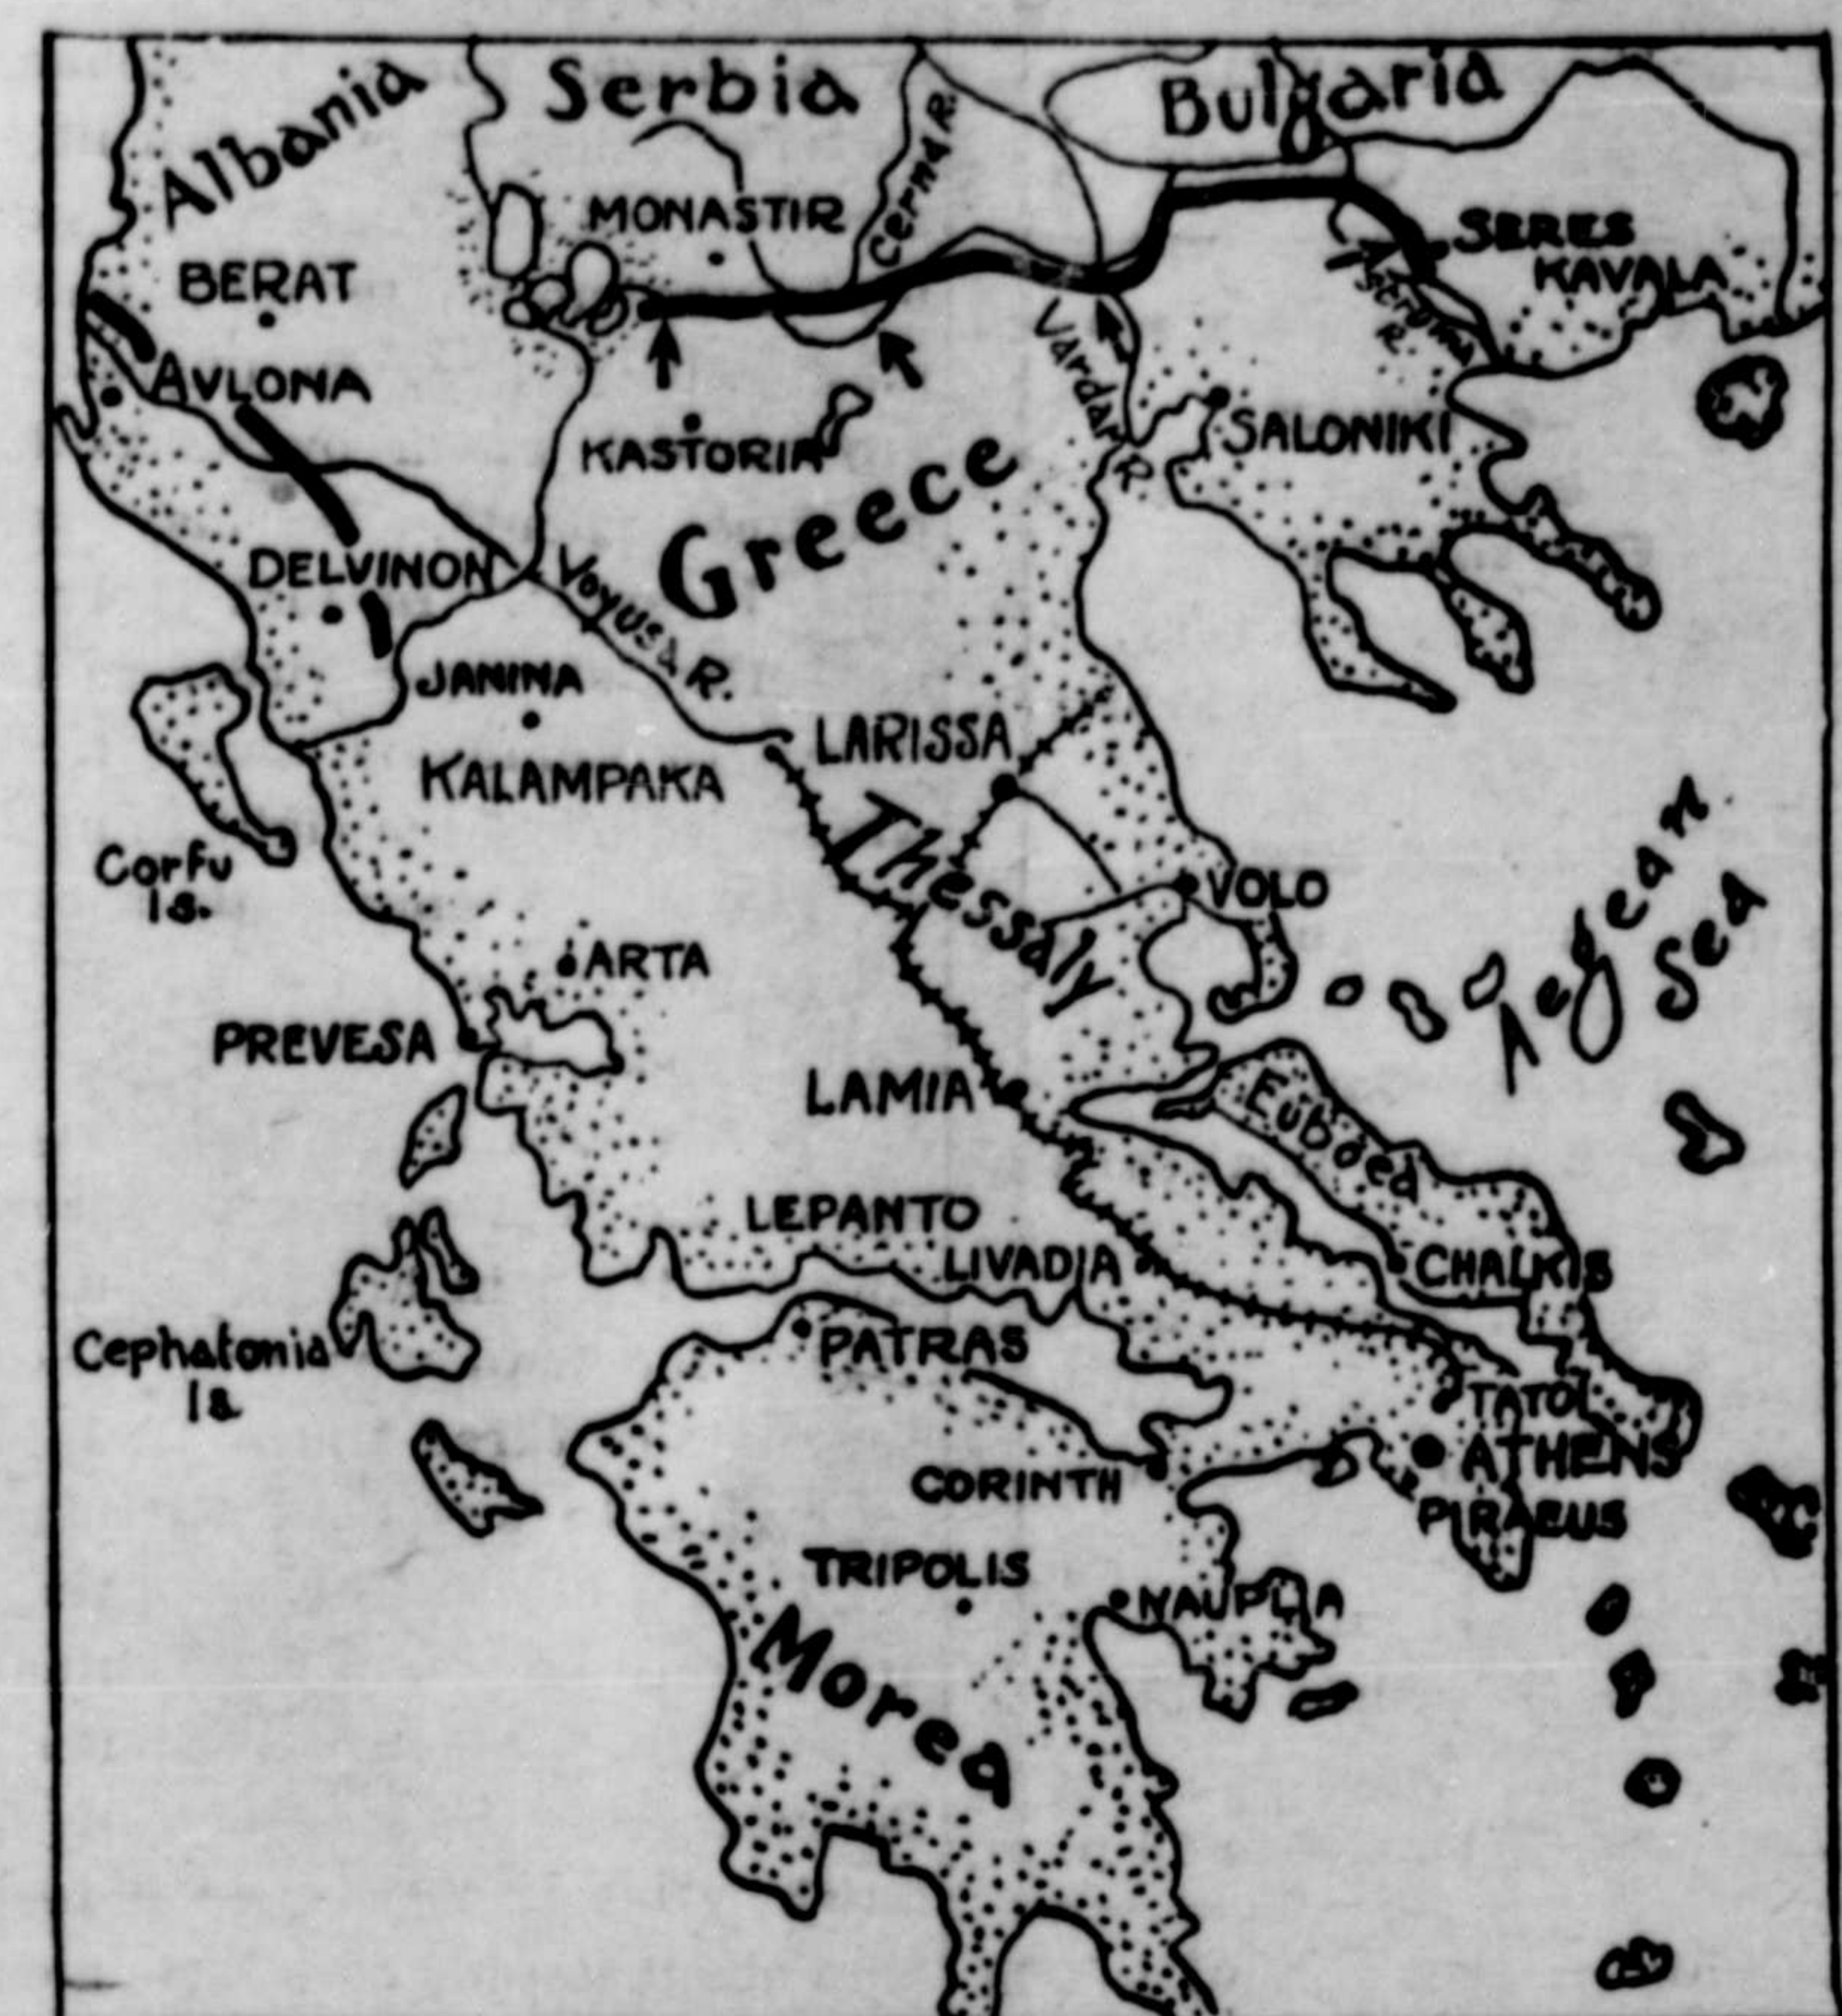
Albania
Serbia
Bulgaria
MONASTIR
Cerna R.
SERES
KAVALA
Struma R.
BERAT
AVLONA
KASTORIA
Vardar R.
SALONIKI
Greece
DELVINON
Voyusa R.
JANINA
LARISSA
KALAMPAKA
Thessaly
VOLO
Aegean Sea
Corfu Is.
ARTA
PREVESA
LAMIA
Euboea
LEPANTO
LIVADIA
CHALKIS
Cephalonia Is.
PATRAS
TATOI
ATHENS
CORINTH
PIRAEUS
TRIPOLIS
NAUPLIA
Morea